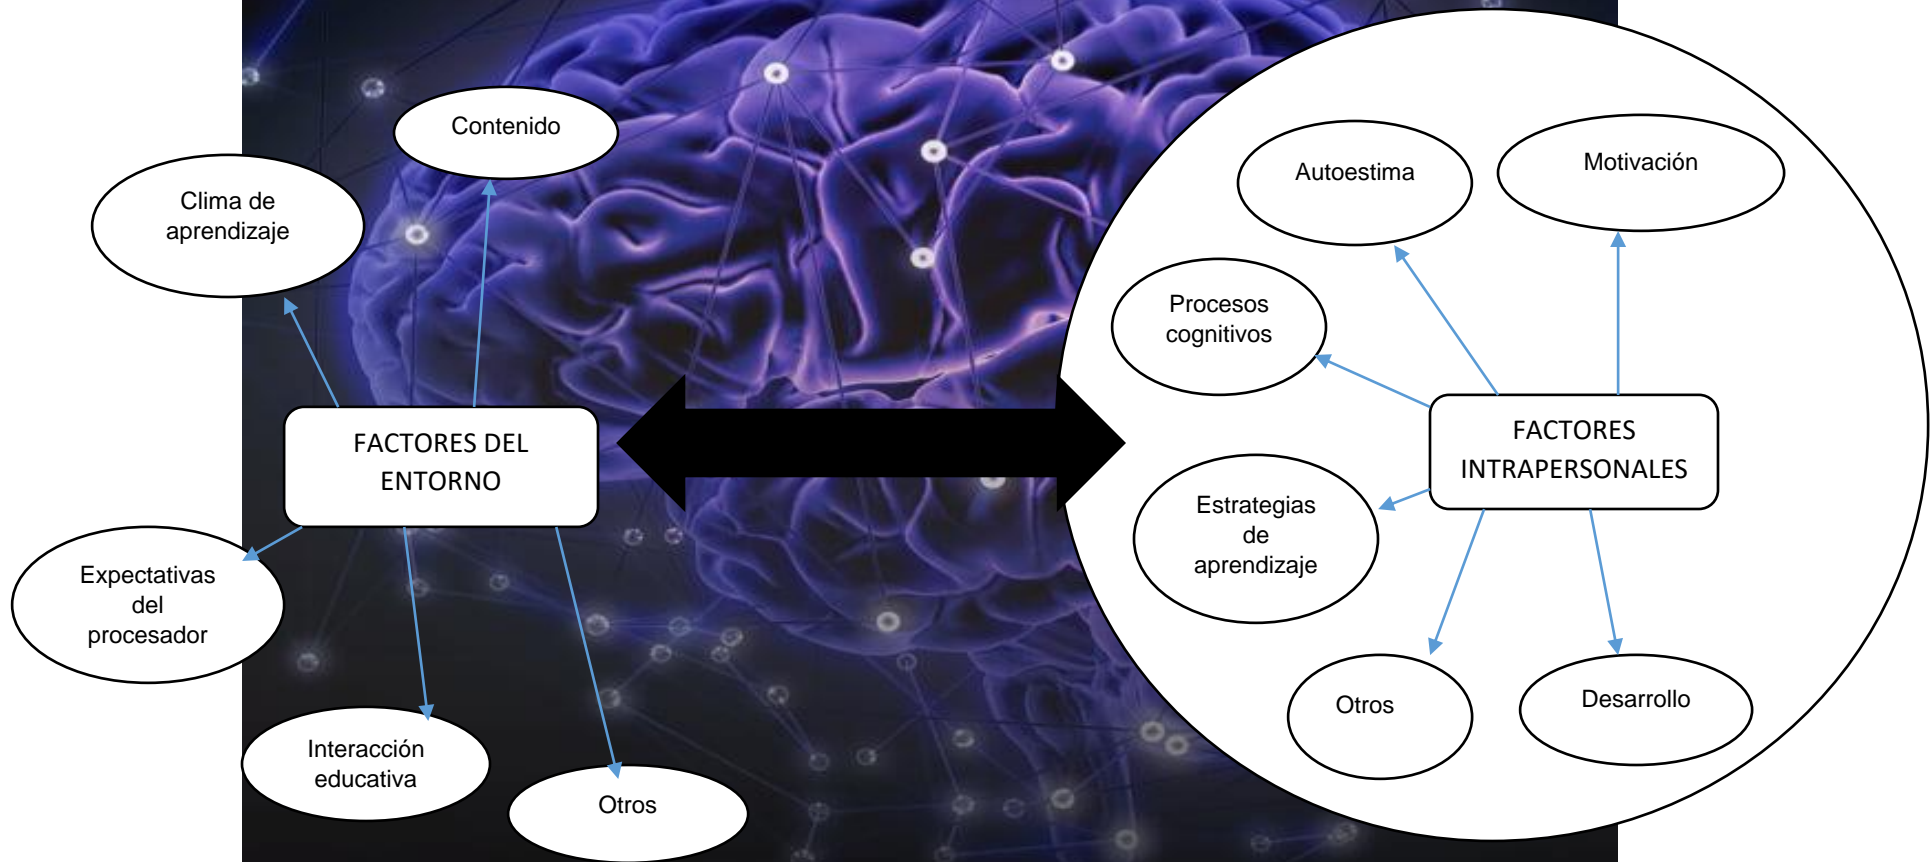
Contenido

Clima de aprendizaje

FACTORES DEL ENTORNO

Expectativas del procesador

Interacción educativa

Otros

Autoestima

Motivación

Procesos cognitivos

FACTORES INTRAPERSONALES

Estrategias de aprendizaje

Otros

Desarrollo